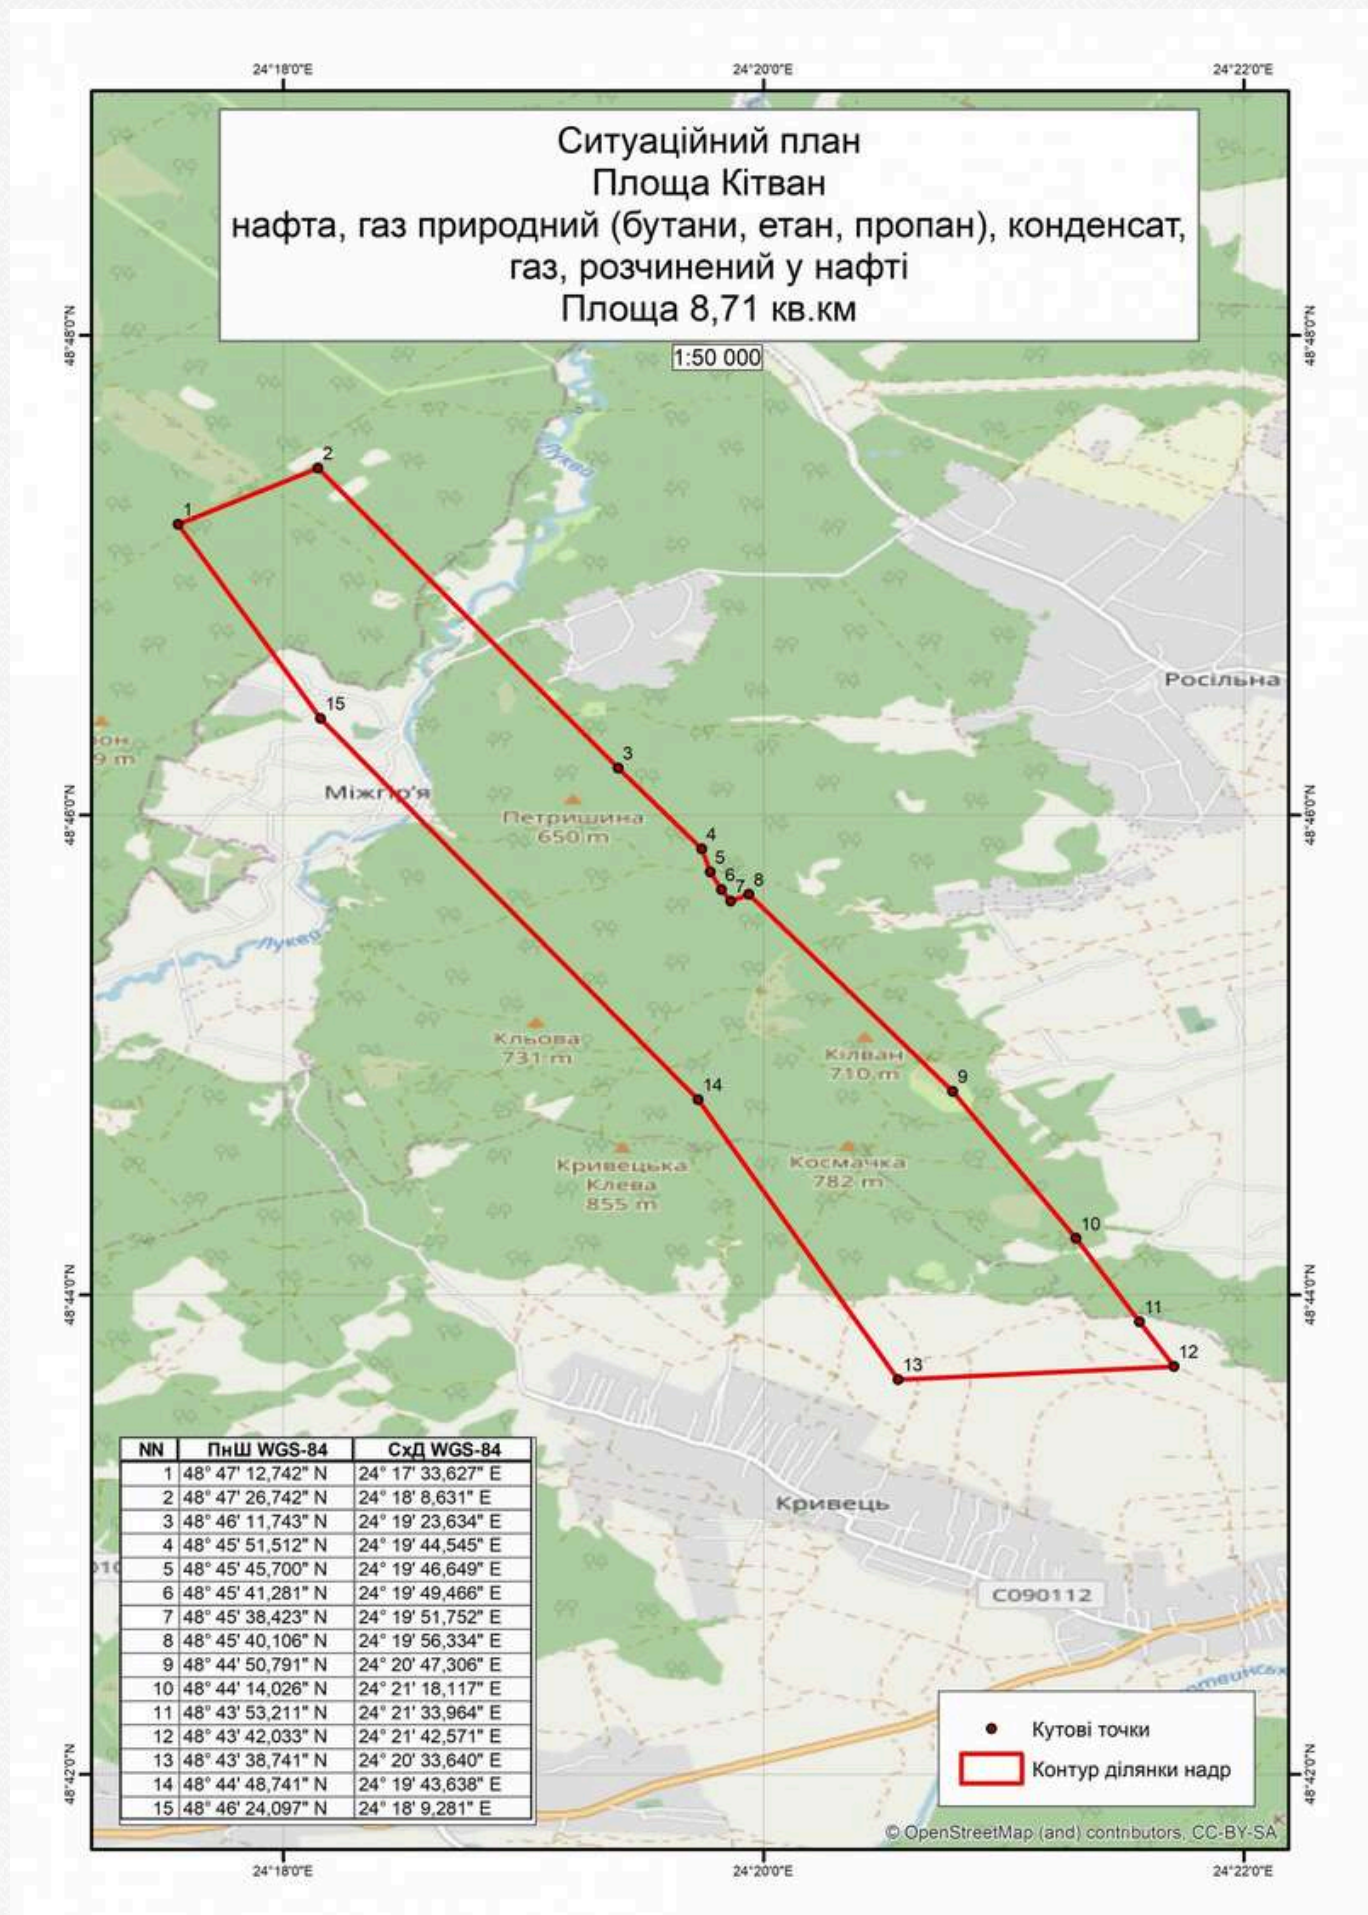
24°18'0"E 24°20'0"E 24°22'0"E

Ситуаційний план
Площа Кітван
нафта, газ природний (бутани, етан, пропан), конденсат, газ, розчинений у нафті
Площа 8,71 кв.км

1:50 000

48°48'0"N 48°48'0"N

2
1
Лукви
Росільна
15
3
Міжгір'я
Петрищина 650 m
48°46'0"N 48°46'0"N
4
5
6
7
8
Луква
Кльова 731 m
Кілван 710 m
9
14
Кривецька Клева 855 m
Космачка 782 m
10
48°44'0"N 48°44'0"N
11
12
13

| NN | ПнШ WGS-84 | СхД WGS-84 |
|---|---|---|
| 1 | 48° 47' 12,742" N | 24° 17' 33,627" E |
| 2 | 48° 47' 26,742" N | 24° 18' 8,631" E |
| 3 | 48° 46' 11,743" N | 24° 19' 23,634" E |
| 4 | 48° 45' 51,512" N | 24° 19' 44,545" E |
| 5 | 48° 45' 45,700" N | 24° 19' 46,649" E |
| 6 | 48° 45' 41,281" N | 24° 19' 49,466" E |
| 7 | 48° 45' 38,423" N | 24° 19' 51,752" E |
| 8 | 48° 45' 40,106" N | 24° 19' 56,334" E |
| 9 | 48° 44' 50,791" N | 24° 20' 47,306" E |
| 10 | 48° 44' 14,026" N | 24° 21' 18,117" E |
| 11 | 48° 43' 53,211" N | 24° 21' 33,964" E |
| 12 | 48° 43' 42,033" N | 24° 21' 42,571" E |
| 13 | 48° 43' 38,741" N | 24° 20' 33,640" E |
| 14 | 48° 44' 48,741" N | 24° 19' 43,638" E |
| 15 | 48° 46' 24,097" N | 24° 18' 9,281" E |

Кривець
C090112

Кутові точки
Контур ділянки надр

48°42'0"N 48°42'0"N

© OpenStreetMap (and) contributors, CC-BY-SA

24°18'0"E 24°20'0"E 24°22'0"E